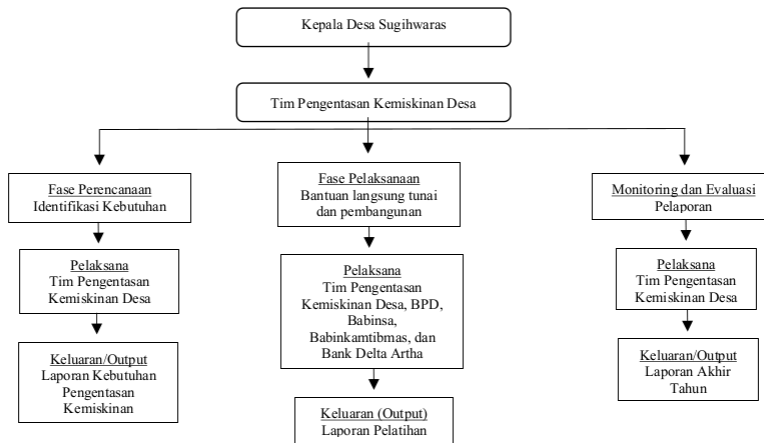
Kepala Desa Sugihwaras

Tim Pengentasan Kemiskinan Desa

Fase Perencanaan
Identifikasi Kebutuhan

Pelaksana
Tim Pengentasan Kemiskinan Desa

Keluaran/Output
Laporan Kebutuhan Pengentasan Kemiskinan

Fase Pelaksanaan
Bantuan langsung tunai dan pembangunan

Pelaksana
Tim Pengentasan Kemiskinan Desa, BPD, Babinsa, Babinkamtibmas, dan Bank Delta Artha

Keluaran (Output)
Laporan Pelatihan

Monitoring dan Evaluasi
Pelaporan

Pelaksana
Tim Pengentasan Kemiskinan Desa

Keluaran/Output
Laporan Akhir Tahun